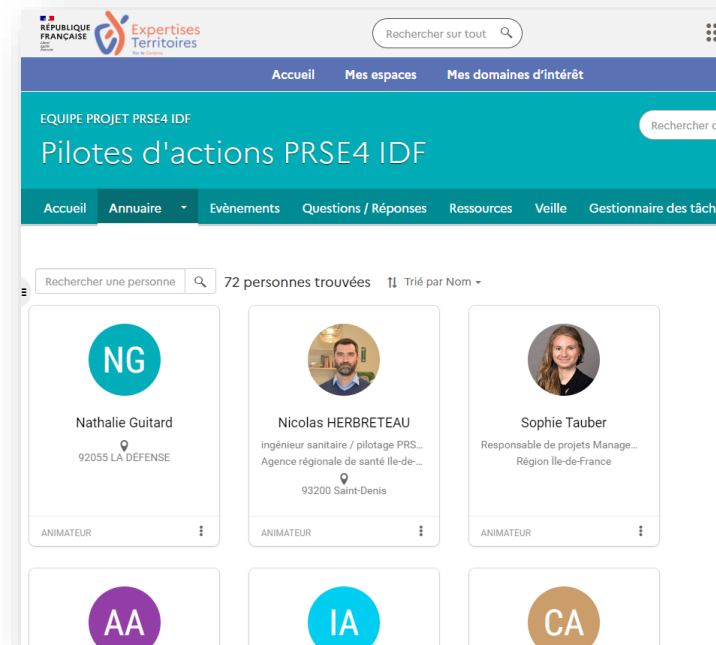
RÉPUBLIQUE FRANÇAISE
Liberté Égalité Fraternité

Expertises Territoires
Par le Cerema

Rechercher sur tout

Accueil Mes espaces Mes domaines d'intérêt

EQUIPE PROJET PRSE4 IDF

Pilotes d'actions PRSE4 IDF

Rechercher d

Accueil Annuaire Evènements Questions / Réponses Ressources Veille Gestionnaire des tâch

Rechercher une personne

72 personnes trouvées

Trié par Nom

NG
Nathalie Guitard
92055 LA DÉFENSE
ANIMATEUR

Nicolas HERBRETEAU
ingénieur sanitaire / pilotage PRS...
Agence régionale de santé Île-de-...
93200 Saint-Denis
ANIMATEUR

Sophie Tauber
Responsable de projets Manage...
Région Île-de-France
ANIMATEUR

AA

IA

CA